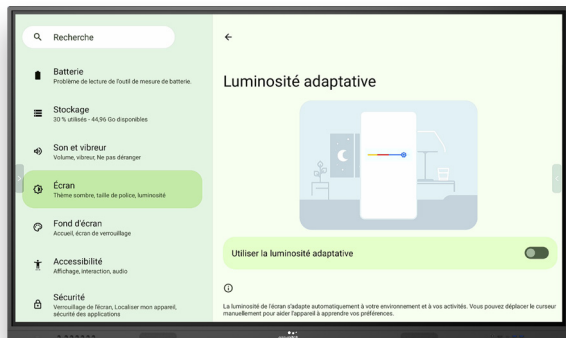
Recherche

Batterie
Problème de lecture de l'outil de mesure de batterie.

Stockage
30 % utilisés - 44,96 Go disponibles

Son et vibreur
Volume, vibreur, Ne pas déranger

Écran
Thème sombre, taille de police, luminosité

Fond d'écran
Accueil, écran de verrouillage

Accessibilité
Affichage, interaction, audio

Sécurité
Verrouillage de l'écran, Localiser mon appareil, sécurité des applications

←

Luminosité adaptative

Utiliser la luminosité adaptative

ⓘ

La luminosité de l'écran s'adapte automatiquement à votre environnement et à vos activités. Vous pouvez déplacer le curseur manuellement pour aider l'appareil à apprendre vos préférences.